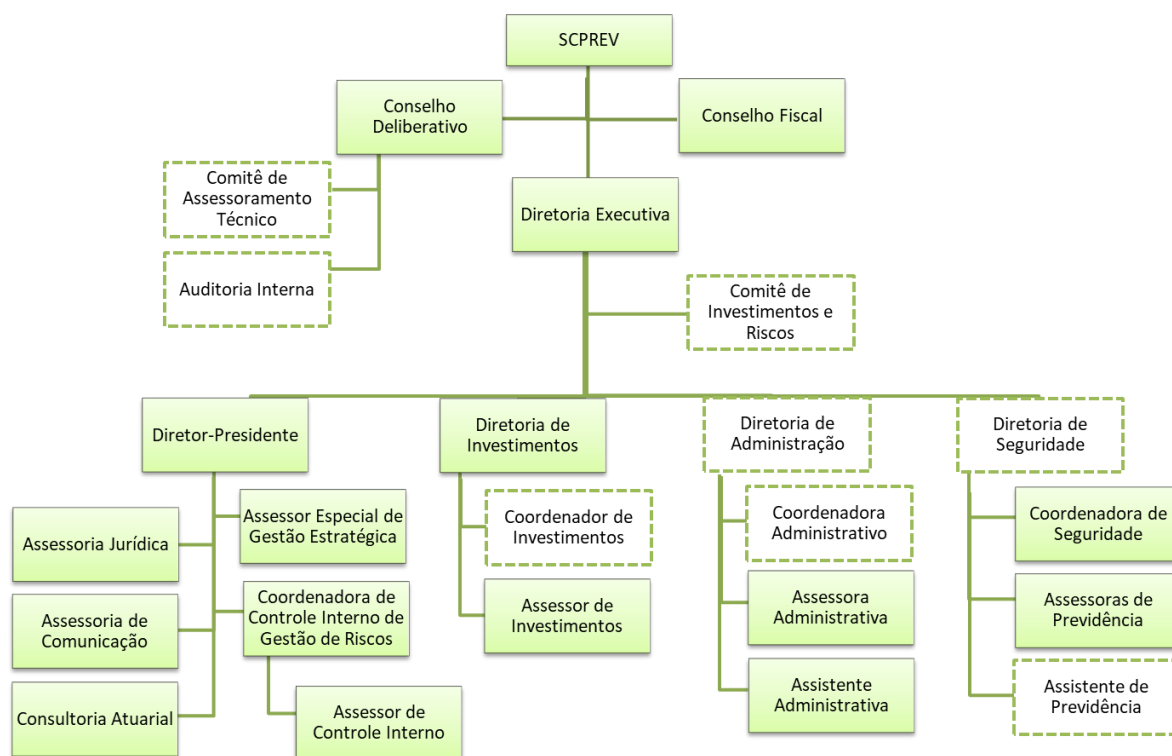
SCPREV

Conselho Deliberativo

Conselho Fiscal

Comitê de Assessoramento Técnico

Diretoria Executiva

Auditoria Interna

Comitê de Investimentos e Riscos

Diretor-Presidente

Diretoria de Investimentos

Diretoria de Administração

Diretoria de Seguridade

Assessoria Jurídica

Assessor Especial de Gestão Estratégica

Assessoria de Comunicação

Coordenadora de Controle Interno de Gestão de Riscos

Consultoria Atuarial

Assessor de Controle Interno

Coordenador de Investimentos

Assessor de Investimentos

Coordenadora Administrativo

Assessora Administrativa

Assistente Administrativa

Coordenadora de Seguridade

Assessoras de Previdência

Assistente de Previdência